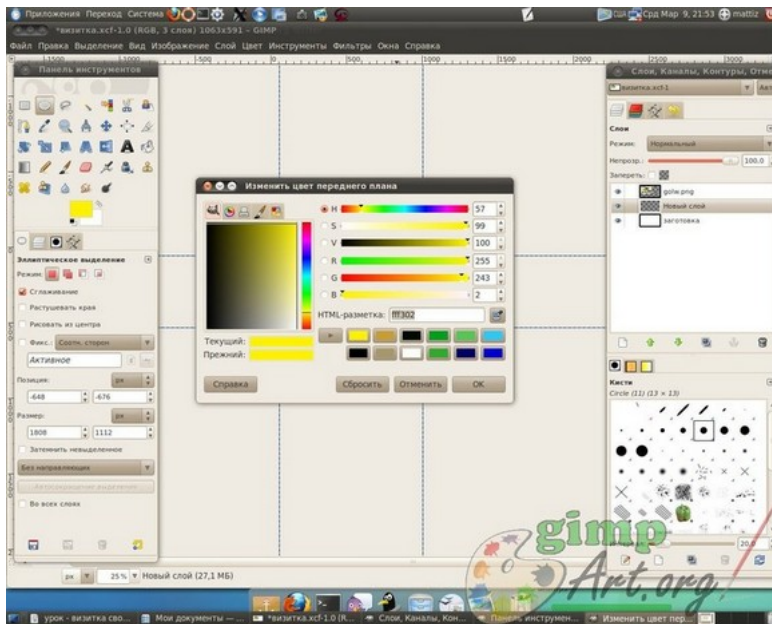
Приложения Переход Система

Срд Мар 9, 21:53 mattiz

*визитка.xcf-1.0 (RGB, 3 слоя) 1063x591 – GIMP

Файл Правка Выделение Вид Изображение Слой Цвет Инструменты Фильтры Окна Справка

Панель инструментов

Эллиптическое выделение

Режим:

Сглаживание

Растушевать края

Рисовать из центра

Фикс.: Соотн. сторон

Активное

Позиция: px

-648 -676

Размер: px

1808 1112

Затемнить невыделенное

Без направляющих

Во всех слоях

Изменить цвет переднего плана

H 57

S 99

V 100

R 255

G 243

B 2

HTML-разметка: fff302

Текущий:

Прежний:

Справка

Сбросить

Отменить

OK

Слои, Каналы, Контуры, Отм

визитка.xcf-1

Слои

Режим: Нормальный

Непрозр.: 100,0

Запереть:

golw.png

Новый слой

заготовка

Кисти

Circle (11) (13 × 13)

20,

px 25% Новый слой (27,1 МБ)

урок - визитка сво...

Мои документы — ...

*визитка.xcf-1.0 (R...

Слои, Каналы, Конт...

Панель инструмен...

Изменить цвет пер...

gimp Art.org